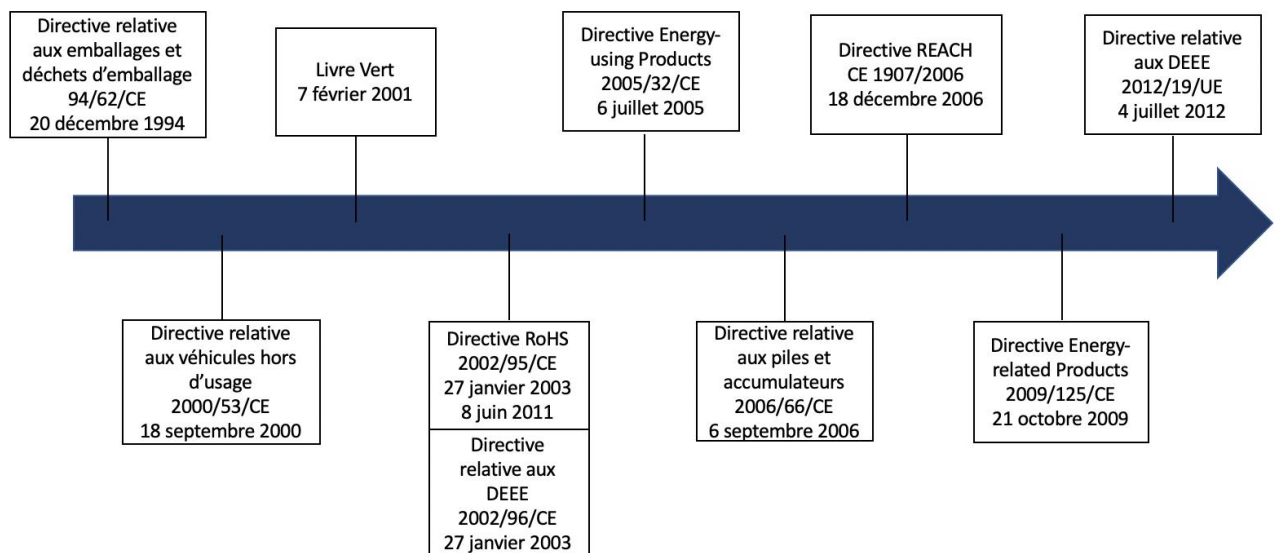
Directive relative aux emballages et déchets d'emballage 94/62/CE 20 décembre 1994

Directive relative aux véhicules hors d'usage 2000/53/CE 18 septembre 2000

Livre Vert 7 février 2001

Directive RoHS 2002/95/CE 27 janvier 2003 8 juin 2011

Directive relative aux DEEE 2002/96/CE 27 janvier 2003

Directive Energy-using Products 2005/32/CE 6 juillet 2005

Directive relative aux piles et accumulateurs 2006/66/CE 6 septembre 2006

Directive REACH CE 1907/2006 18 décembre 2006

Directive Energy-related Products 2009/125/CE 21 octobre 2009

Directive relative aux DEEE 2012/19/UE 4 juillet 2012